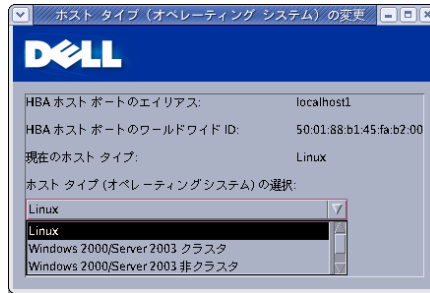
ホスト タイプ（オペレーティング システム）の変更

DELL

HBA ホスト ポートのエイリアス: localhost1

HBA ホスト ポートのワールドワイド ID: 50:01:88:b1:45:fa:b2:00

現在のホスト タイプ: Linux

ホスト タイプ（オペレーティングシステム）の選択:

Linux

Linux
Windows 2000/Server 2003 クラスタ
Windows 2000/Server 2003 非クラスタ